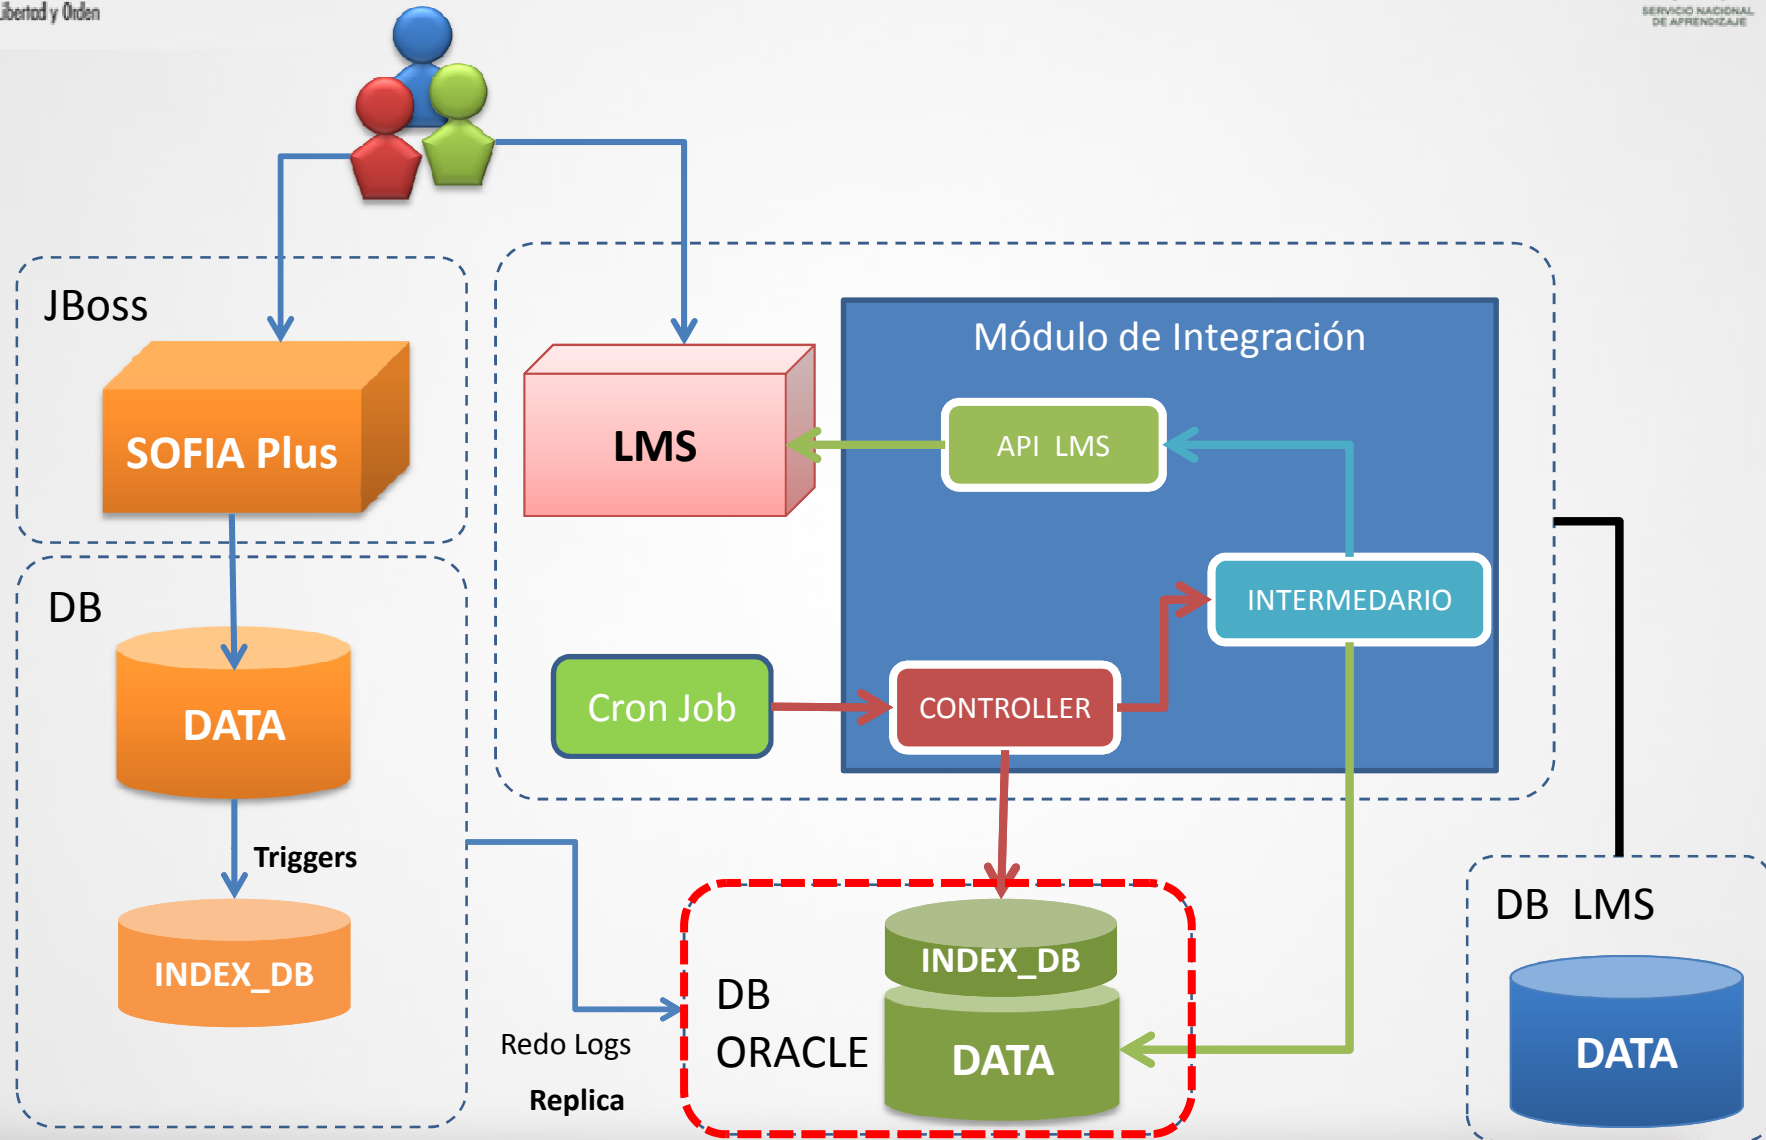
Libertad y Orden

SERVICIO NACIONAL DE APRENDIZAJE

JBoss

SOFIA Plus

LMS

Módulo de Integración

API LMS

INTERMEDARIO

Cron Job

CONTROLLER

DB

DATA

Triggers

INDEX_DB

Redo Logs

Replica

DB ORACLE

INDEX_DB

DATA

DB LMS

DATA